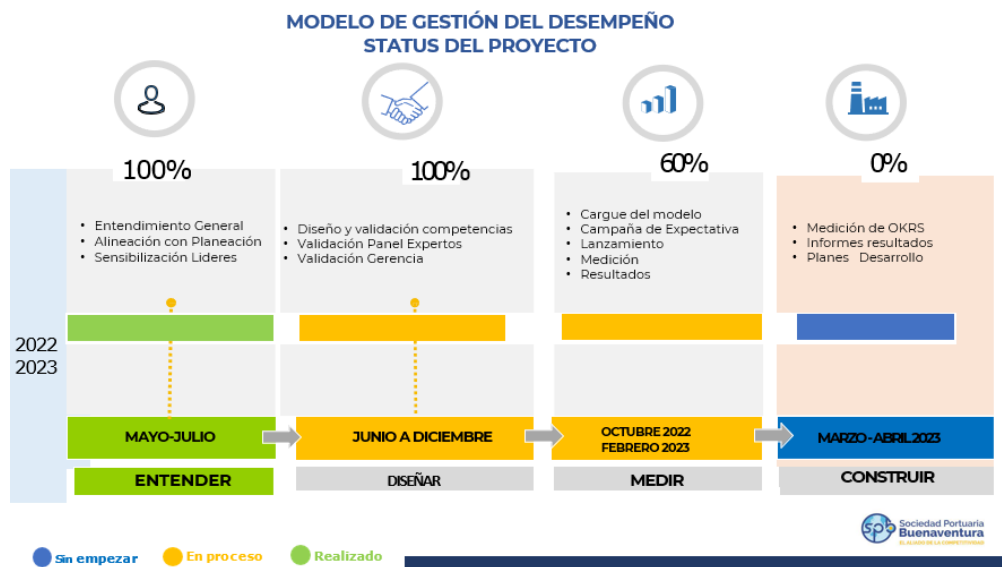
MODELO DE GESTIÓN DEL DESEMPEÑO
STATUS DEL PROYECTO

100%

• Entendimiento General
• Alineación con Planeación
• Sensibilización Lideres

100%

• Diseño y validación competencias
• Validación Panel Expertos
• Validación Gerencia

60%

• Cargue del modelo
• Campaña de Expectativa
• Lanzamiento
• Medición
• Resultados

0%

• Medición de OKRS
• Informes resultados
• Planes Desarrollo

2022
2023

MAYO-JULIO

JUNIO A DICIEMBRE

OCTUBRE 2022
FEBRERO 2023

MARZO-ABRIL 2023

ENTENDER

DISEÑAR

MEDIR

CONSTRUIR

Sociedad Portuaria
Buenaventura
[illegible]

Sin empezar
En proceso
Realizado